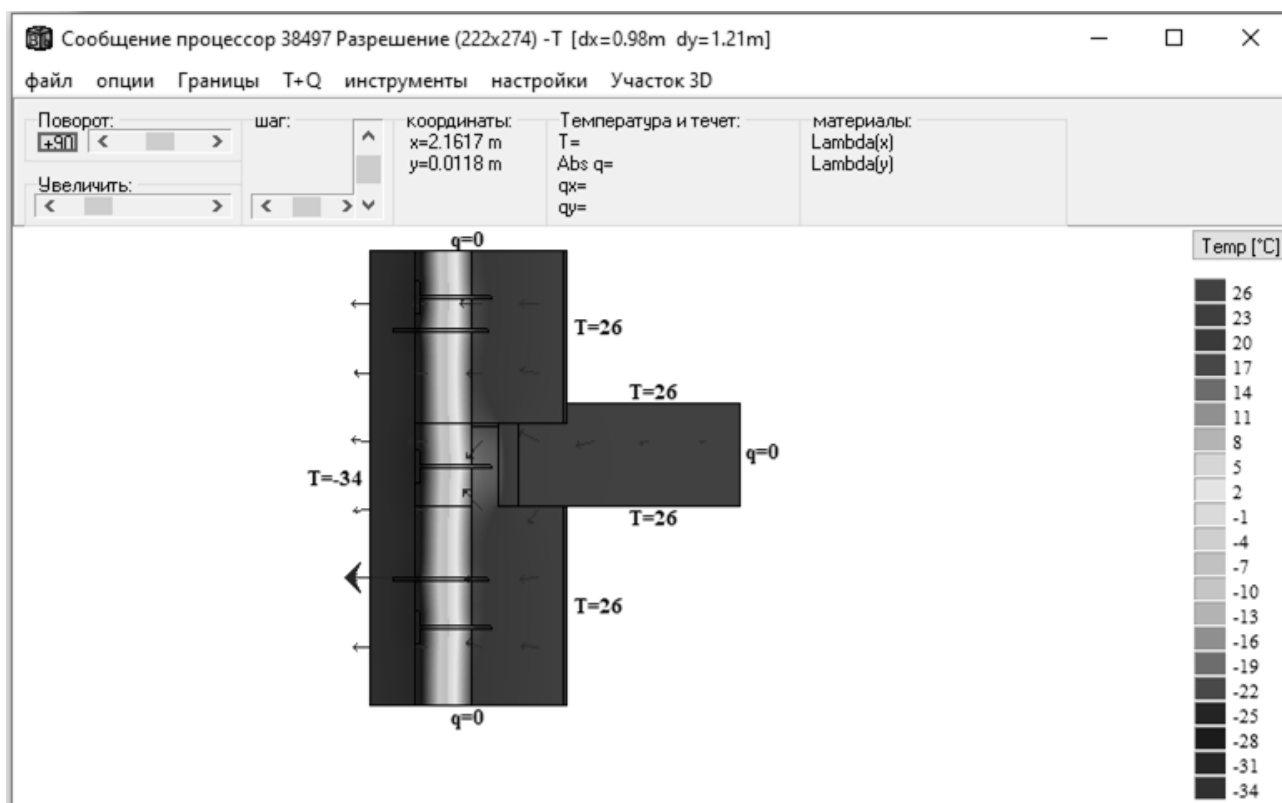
Сообщение процессор 38497 Разрешение (222x274) -T [dx=0.98m dy=1.21m]

файл опции Границы T+Q инструменты настройки Участок 3D

Поворот:
+90

Увеличить:

шаг:

координаты:
x=2.1617 m
y=0.0118 m

Температура и течет:
T=
Abs q=
qx=
qy=

материалы:
Lambda(x)
Lambda(y)

q=0

T=26

T=26

q=0

T=-34

T=26

T=26

q=0

Temp [°C]

26
23
20
17
14
11
8
5
2
-1
-4
-7
-10
-13
-16
-19
-22
-25
-28
-31
-34